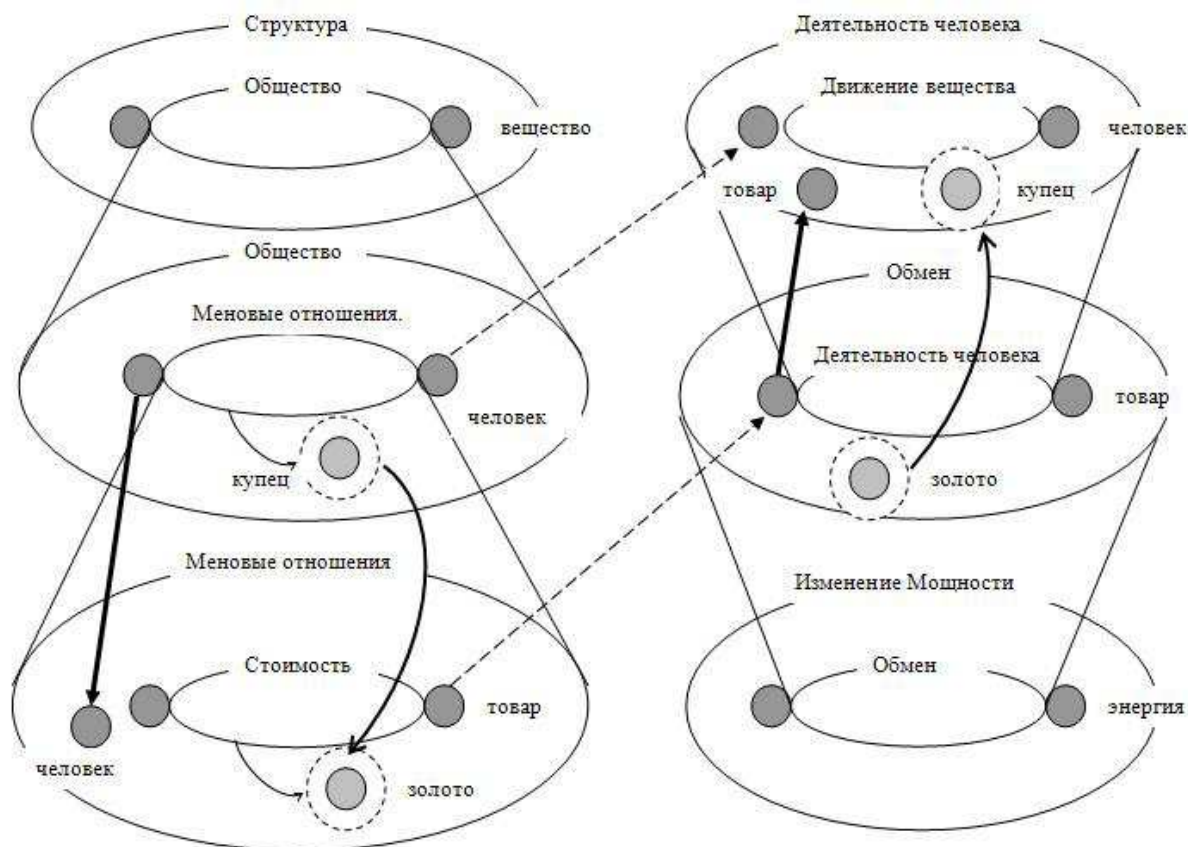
Структура

Общество

вещество

Общество

Меновые отношения.

человек

купец

Меновые отношения

Стоимость

товар

человек

золото

Деятельность человека

Движение вещества

человек

товар

купец

Обмен

Деятельность человека

товар

золото

Изменение Мощности

Обмен

энергия